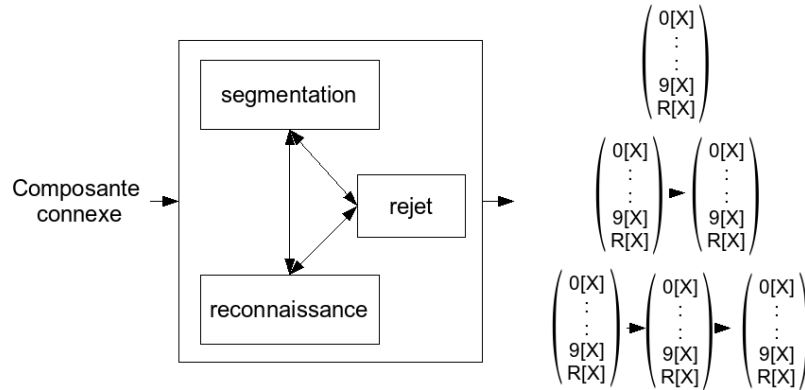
Composante connexe

segmentation

rejet

reconnaissance

$\begin{pmatrix} 0[X] \\ \vdots \\ 9[X] \\ R[X] \end{pmatrix}$

$\begin{pmatrix} 0[X] \\ \vdots \\ 9[X] \\ R[X] \end{pmatrix} \rightarrow \begin{pmatrix} 0[X] \\ \vdots \\ 9[X] \\ R[X] \end{pmatrix}$

$\begin{pmatrix} 0[X] \\ \vdots \\ 9[X] \\ R[X] \end{pmatrix} \rightarrow \begin{pmatrix} 0[X] \\ \vdots \\ 9[X] \\ R[X] \end{pmatrix} \rightarrow \begin{pmatrix} 0[X] \\ \vdots \\ 9[X] \\ R[X] \end{pmatrix}$